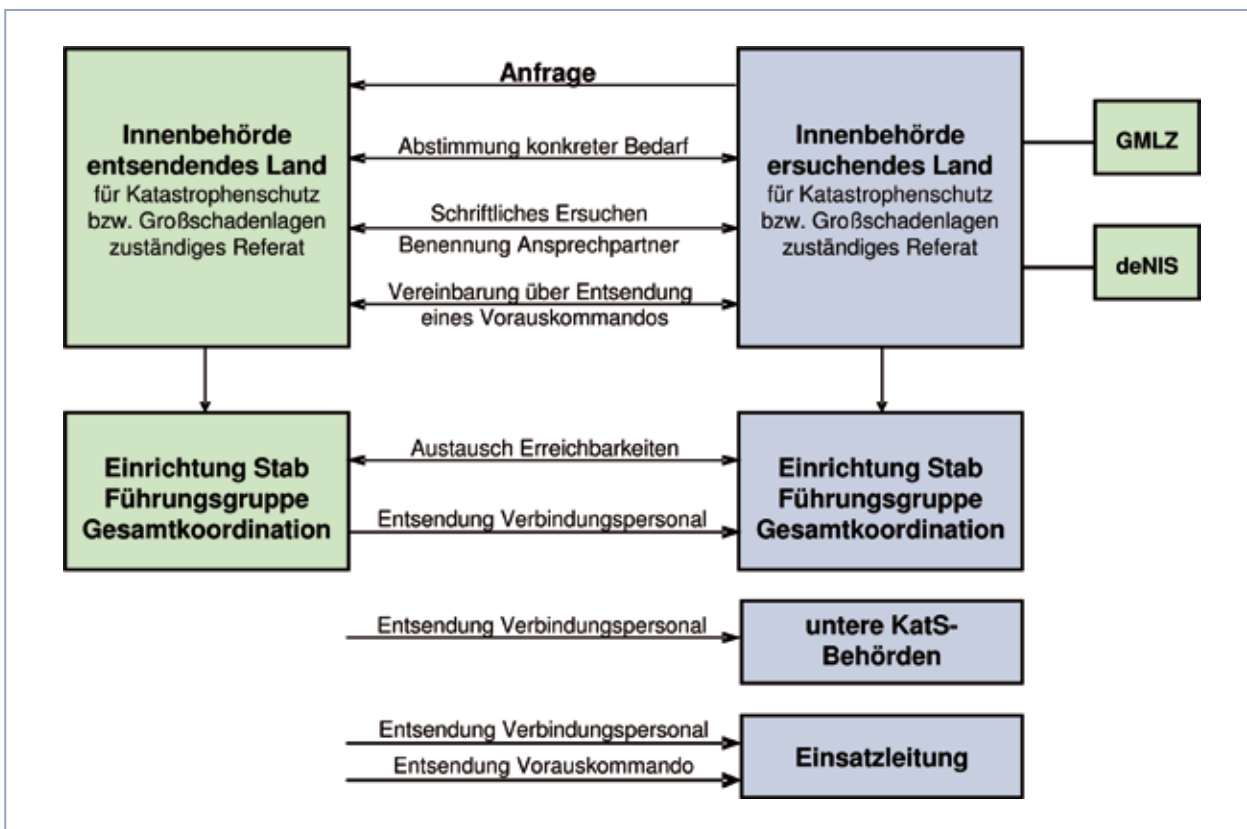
Innenbehörde entsendendes Land
für Katastrophenschutz bzw. Großschadenlagen zuständiges Referat

Anfrage

Abstimmung konkreter Bedarf

Schriftliches Ersuchen

Benennung Ansprechpartner

Vereinbarung über Entsendung eines Vorauskommandos

Innenbehörde ersuchendes Land
für Katastrophenschutz bzw. Großschadenlagen zuständiges Referat

GMLZ

deNIS

Einrichtung Stab Führungsgruppe Gesamtkoordination

Austausch Erreichbarkeiten

Entsendung Verbindungspersonal

Einrichtung Stab Führungsgruppe Gesamtkoordination

Entsendung Verbindungspersonal

untere KatS-Behörden

Entsendung Verbindungspersonal

Entsendung Vorauskommando

Einsatzleitung